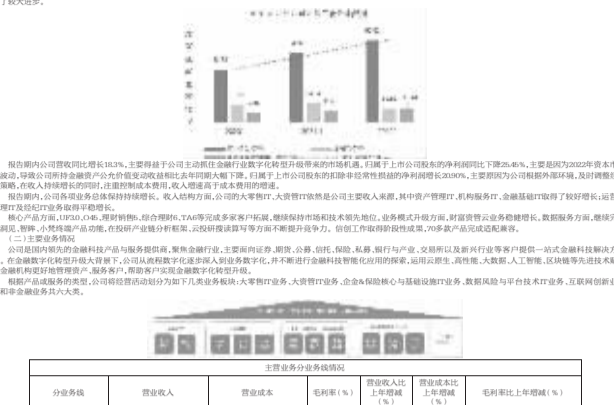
了较大进步。

报告期内公司营收同比增长18.3%，主要得益于公司主动抓住金融行业数字化转型升级带来的市场机遇，归属于上市公司股东的净利润同比下降25.46%，主要是因为2022年资本市场波动，导致公司所持金融资产公允价值变动收益和比去年同期大幅下降，归属于上市公司股东的扣除非经常性损益的净利润增长20.90%，主要原因为公司根据外部环境，及时调整经营策略，在收入持续增长的同时，注重控制成本费用，收入增速高于成本费用的增速。

报告期内，公司各业务总体保持持续增长。收入结构方面，公司的大零售IT、大资管IT依然是公司主要收入来源，其中资产管理IT、机构服务IT、金融基础IT取得了较好增长；运营管理IT及经纪IT业务取得平稳增长。

核心产品方面，UF3.0、O45、理财销售6、综合理财6、TA6等完成多家客户拓展，继续保持市场和技术领先地位，业务模式升级方面，财富资管云业务稳健增长，数据服务方面，继续完善风控、智眸、小梵线路产品功能，在投研产业链分析框架、云投研搜读算写等方面不断提升竞争力。信创工作取得阶段性成果，70多款产品完成适配兼容。

（二）主要业务情况

公司是国内领先的金融科技产品与服务提供商，聚焦金融行业，主要面向证券、期货、公募、信托、保险、私募、银行与产业、交易所以及新兴行业等客户提供一站式金融科技解决方案。在金融数字化转型升级大背景下，公司从流程数字化逐步深入到业务数字化，并不断进行金融科技智能化应用的探索，运用云原生、高性能、大数据、人工智能、区块链等先进技术赋能金融机构更好地管理资产、服务客户，帮助客户实现金融数字化转型升级。

根据产品或服务的类型，公司将经营活动划分为如下几类业务板块：大零售IT、大资管IT、企业&保险核心与基础设施IT业务、数据风险与平台技术IT业务、互联网创新业务和非金融业务共六大类。

主营业务分业务线情况

| 分业务线 | 营业收入 | 营业成本 | 毛利率（%） | 营业收入比上年增减（%） | 营业成本比上年增减（%） | 毛利率比上年增减（%） |
|---|---|---|---|---|---|---|